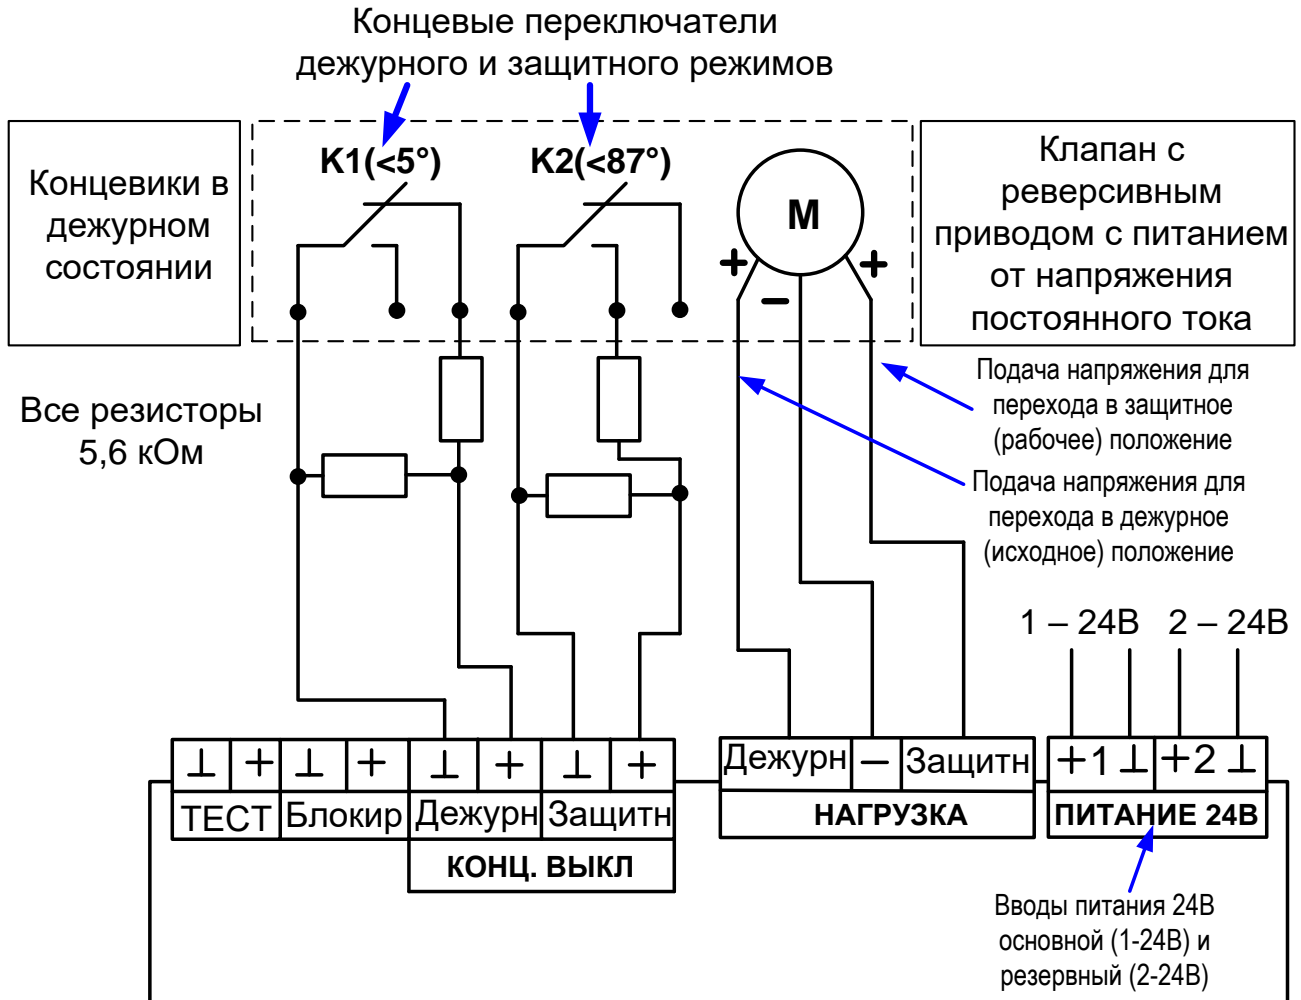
Концевые переключатели дежурного и защитного режимов

Концевики в дежурном состоянии

K1(<5°)

K2(<87°)

M

+

−

+

Клапан с реверсивным приводом с питанием от напряжения постоянного тока

Все резисторы 5,6 кОм

Подача напряжения для перехода в защитное (рабочее) положение

Подача напряжения для перехода в дежурное (исходное) положение

1 – 24В

2 – 24В

| ⊥ | + | ⊥ | + | ⊥ | + | ⊥ | + |
|---|---|---|---|---|---|---|---|
| ТЕСТ | | Блокир | | Дежурн | | Защитн | |
| | | | | КОНЦ. ВЫКЛ | | | |

| Дежурн | − | Защитн |
|---|---|---|
| НАГРУЗКА | | |

| +1 | ⊥ | +2 | ⊥ |
|---|---|---|---|
| ПИТАНИЕ 24В | | | |

Вводы питания 24В основной (1-24В) и резервный (2-24В)